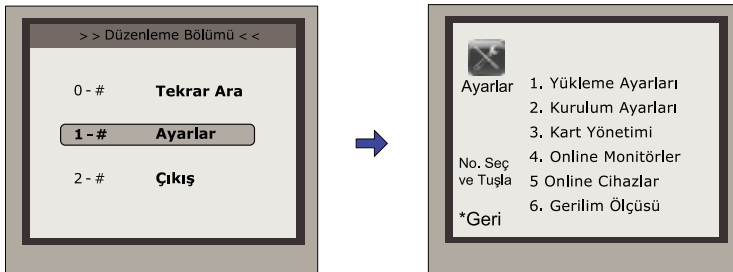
> > Düzenleme Bölümü < <

0 - # Tekrar Ara

1 - # Ayarlar

2 - # Çıkış

Ayarlar

1. Yükleme Ayarları
2. Kurulum Ayarları
3. Kart Yönetimi
4. Online Monitörler
5 Online Cihazlar
6. Gerilim Ölçüsü

No. Seç ve Tuşla

*Geri